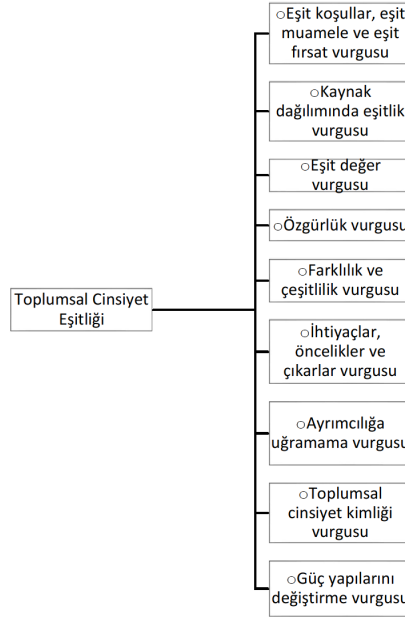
Toplumsal Cinsiyet Eşitliği

○Eşit koşullar, eşit muamele ve eşit fırsat vurgusu

○Kaynak dağılımında eşitlik vurgusu

○Eşit değer vurgusu

○Özgürlük vurgusu

○Farklılık ve çeşitlilik vurgusu

○İhtiyaçlar, öncelikler ve çıkarlar vurgusu

○Ayrımcılığa uğramama vurgusu

○Toplumsal cinsiyet kimliği vurgusu

○Güç yapılarını değiştirme vurgusu